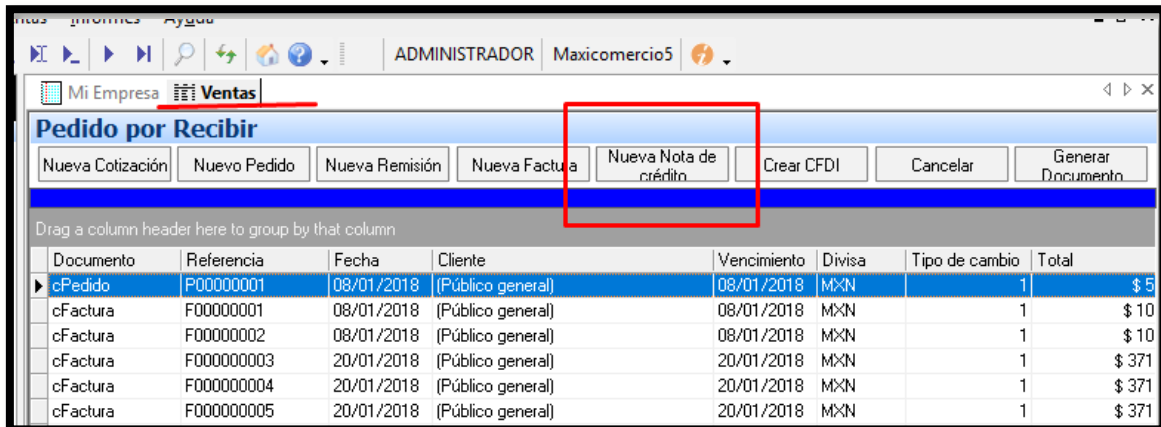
ntas Informes Ayuda

ADMINISTRADOR Maxicomercio5

Mi Empresa Ventas

Pedido por Recibir

Nueva Cotización | Nuevo Pedido | Nueva Remisión | Nueva Factura | Nueva Nota de crédito | Crear CFDI | Cancelar | Generar Documento

Drag a column header here to group by that column

| Documento | Referencia | Fecha | Cliente | Vencimiento | Divisa | Tipo de cambio | Total |
|---|---|---|---|---|---|---|---|
| cPedido | P00000001 | 08/01/2018 | (Público general) | 08/01/2018 | MXN | 1 | $ 5 |
| cFactura | F00000001 | 08/01/2018 | (Público general) | 08/01/2018 | MXN | 1 | $ 10 |
| cFactura | F00000002 | 08/01/2018 | (Público general) | 08/01/2018 | MXN | 1 | $ 10 |
| cFactura | F000000003 | 20/01/2018 | (Público general) | 20/01/2018 | MXN | 1 | $ 371 |
| cFactura | F000000004 | 20/01/2018 | (Público general) | 20/01/2018 | MXN | 1 | $ 371 |
| cFactura | F000000005 | 20/01/2018 | (Público general) | 20/01/2018 | MXN | 1 | $ 371 |